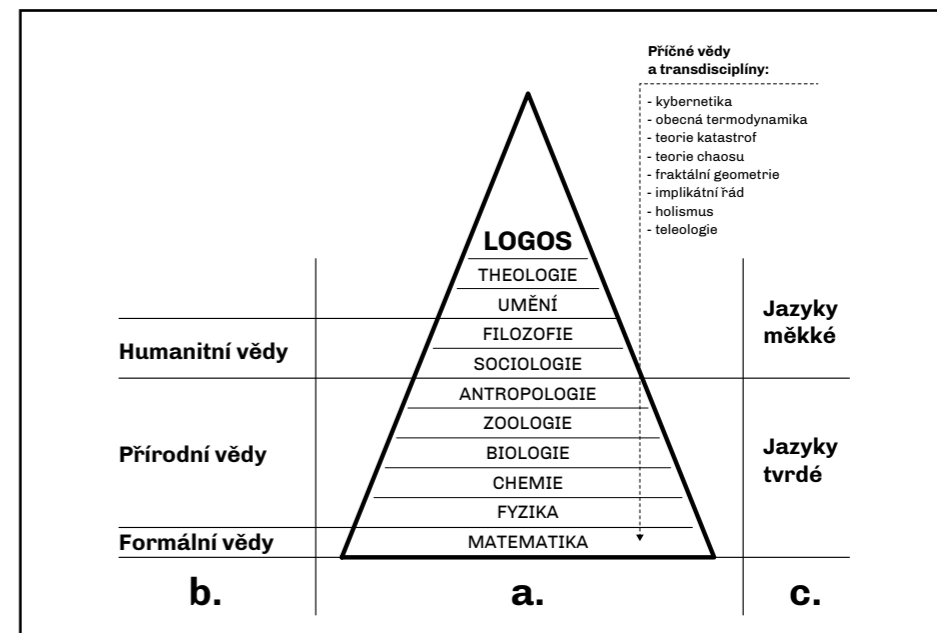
Příčné vědy a transdisciplíny:

- kybernetika
- obecná termodynamika
- teorie katastrof
- teorie chaosu
- fraktální geometrie
- implikátní řád
- holismus
- teleologie

LOGOS
THEOLOGIE
UMĚNÍ
FILOZOFIE
SOCIOLOGIE
ANTROPOLOGIE
ZOOLOGIE
BIOLOGIE
CHEMIE
FYZIKA
MATEMATIKA

Humanitní vědy
Přírodní vědy
Formální vědy

Jazyky měkké
Jazyky tvrdé

b.
a.
c.